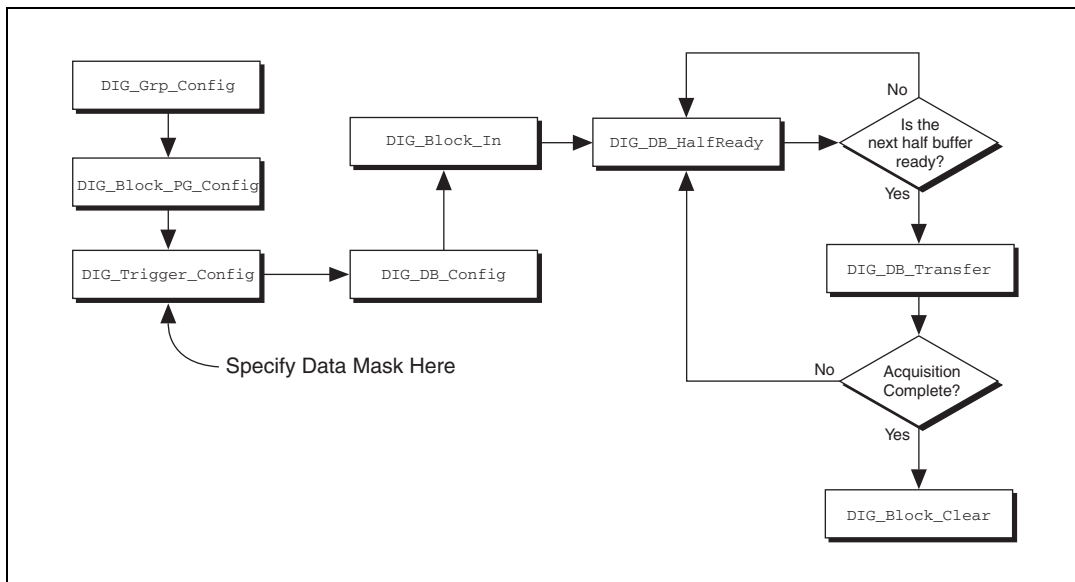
DIG_Grp_Config

DIG_Block_PG_Config

DIG_Trigger_Config

Specify Data Mask Here

DIG_DB_Config

DIG_Block_In

DIG_DB_HalfReady

No

Is the next half buffer ready?

Yes

DIG_DB_Transfer

No

Acquisition Complete?

Yes

DIG_Block_Clear